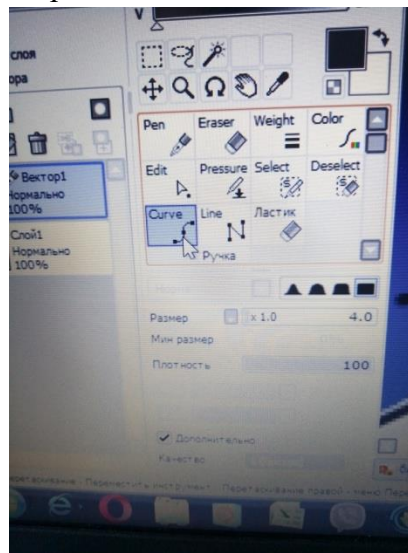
слоя
ора

Вектор1
Нормально
100%

Слой1
Нормально
100%

Pen
Eraser
Weight
Color
Edit
Pressure
Select
Deselect
Curve
Line
Ластик
Ручка

Размер
x 1.0
4.0
Мин размер
Плотность
100

Дополнительно
Качество
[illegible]